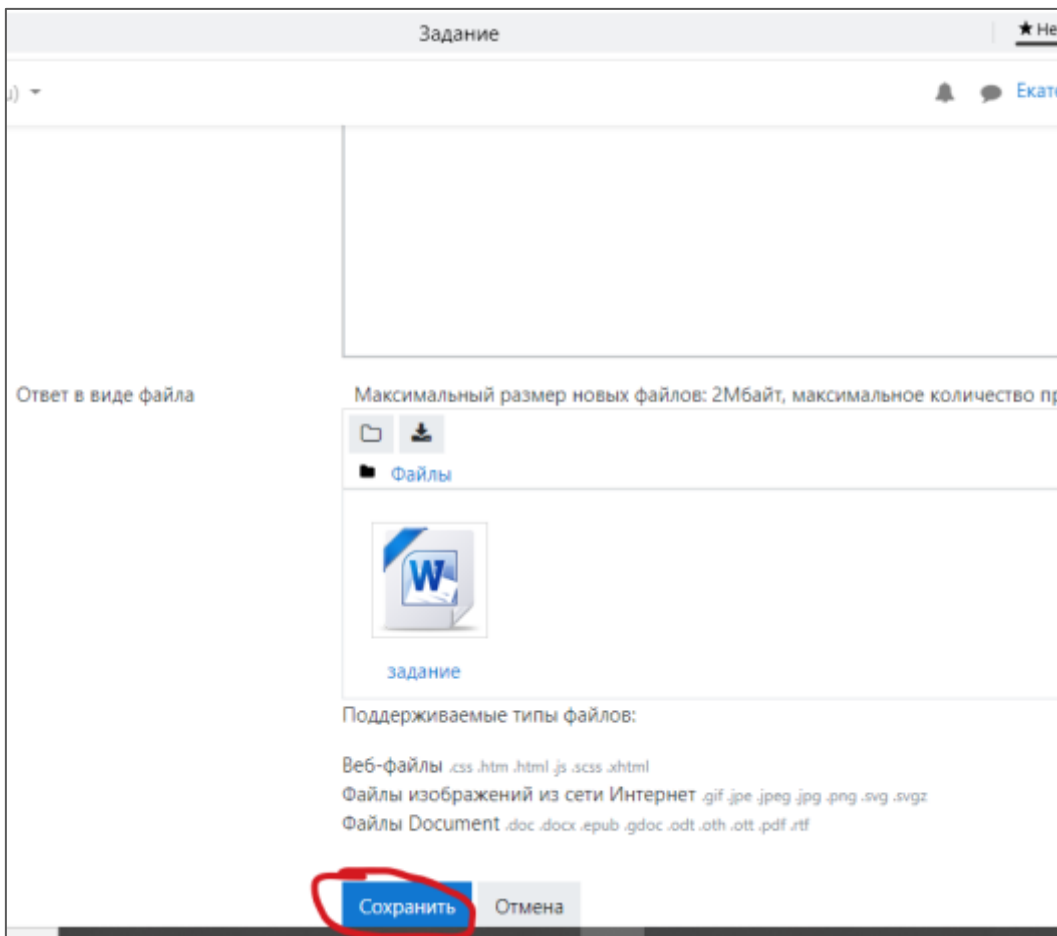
Задание

★Не

u) ▾

Екат

Ответ в виде файла

Максимальный размер новых файлов: 2Мбайт, максимальное количество пр

Файлы

W

задание

Поддерживаемые типы файлов:

Веб-файлы .css .htm .html .js .scss .xhtml
Файлы изображений из сети Интернет .gif .jpe .jpeg .jpg .png .svg .svgz
Файлы Document .doc .docx .epub .gdoc .odt .oth .ott .pdf .rtf

Сохранить

Отмена